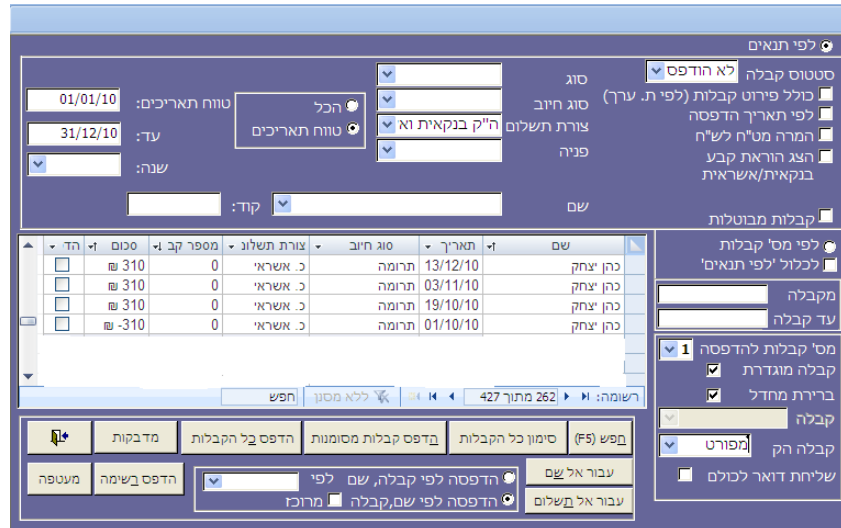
לפי תנאים

סטטוס קבלה: לא הודפס
כולל פירוט קבלות (לפי ת. ערך)
לפי תאריך הדפסה
המרה מט"ח לש"ח
הצג הוראת קבע בנקאית/אשראית

סוג
סוג חיוב
צורת תשלום: ה"ק בנקאית וא
פניה

הכל
טווח תאריכים

טווח תאריכים: 01/01/10
עד: 31/12/10
שנה:

שם
קוד:

קבלות מבוטלות

| שם | תאריך | סוג חיוב | צורת תשלום | מספר קב | סכום | הד |
|---|---|---|---|---|---|---|
| כהן יצחק | 13/12/10 | תרומה | כ. אשראי | 0 | 310 ₪ | |
| כהן יצחק | 03/11/10 | תרומה | כ. אשראי | 0 | 310 ₪ | |
| כהן יצחק | 19/10/10 | תרומה | כ. אשראי | 0 | 310 ₪ | |
| כהן יצחק | 01/10/10 | תרומה | כ. אשראי | 0 | -310 ₪ | |

רשומה: 262 מתוך 427 ללא מסנן חפש

לפי מס' קבלות
לכלול 'לפי תנאים'
מקבלה
עד קבלה

מס' קבלות להדפסה 1
קבלה מוגדרת
ברירת מחדל
קבלה
קבלה הק מפורט
שליחת דואר לכולם

חפש (F5)
סימון כל הקבלות
הדפס קבלות מסומנות
הדפס כל הקבלות
מדבקות

עבור אל שם
עבור אל תשלום
הדפסה לפי קבלה, שם לפי
הדפסה לפי שם,קבלה
מרוכז
הדפס רשימה
מעטפה